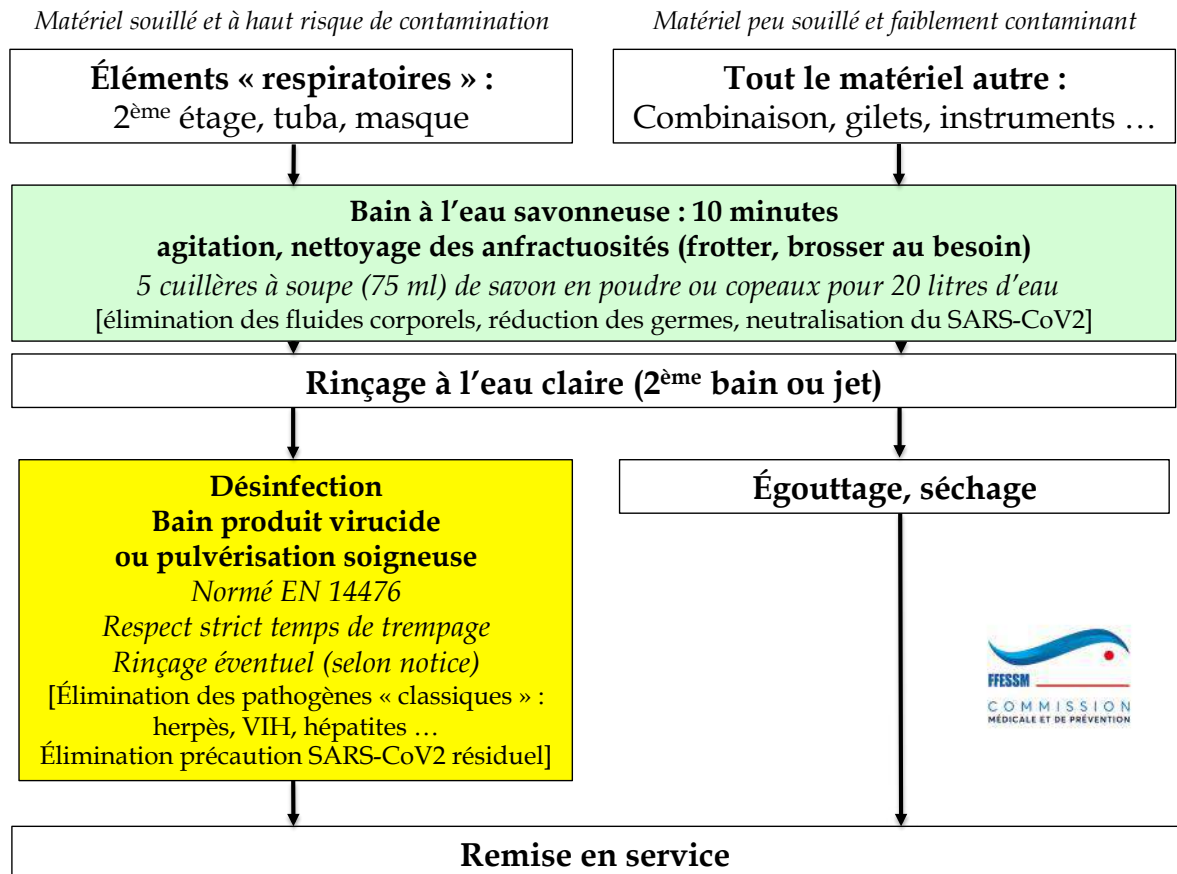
Matériel souillé et à haut risque de contamination

Matériel peu souillé et faiblement contaminant

Éléments « respiratoires » :
$2^{ème}$ étage, tuba, masque

Tout le matériel autre :
Combinaison, gilets, instruments …

Bain à l'eau savonneuse : 10 minutes
agitation, nettoyage des anfractuosités (frotter, brosser au besoin)
5 cuillères à soupe (75 ml) de savon en poudre ou copeaux pour 20 litres d'eau
[élimination des fluides corporels, réduction des germes, neutralisation du SARS-CoV2]

Rinçage à l'eau claire ($2^{ème}$ bain ou jet)

Désinfection
Bain produit virucide
ou pulvérisation soigneuse
Normé EN 14476
Respect strict temps de trempage
Rinçage éventuel (selon notice)
[Élimination des pathogènes « classiques » :
herpès, VIH, hépatites …
Élimination précaution SARS-CoV2 résiduel]

Égouttage, séchage

FFESSM
COMMISSION
MÉDICALE ET DE PRÉVENTION

Remise en service